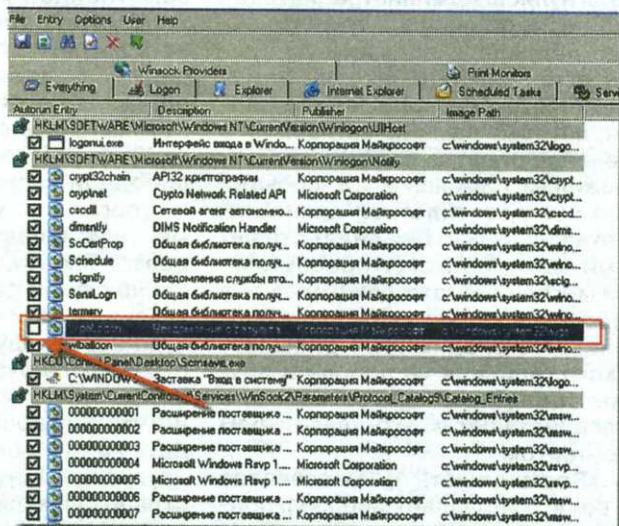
File Entry Options User Help

Winsock Providers | Print Monitors
Everything | Logon | Explorer | Internet Explorer | Scheduled Tasks | Serv

| Autorun Entry | Description | Publisher | Image Path |
|---|---|---|---|
| HKLM\SOFTWARE\Microsoft\Windows NT\CurrentVersion\Winlogon\UIHost | | | |
| logonui.exe | Интерфейс входа в Windo... | Корпорация Майкрософт | c:\windows\system32\logo... |
| HKLM\SOFTWARE\Microsoft\Windows NT\CurrentVersion\Winlogon\Notify | | | |
| crypt32chain | API32 криптографии | Корпорация Майкрософт | c:\windows\system32\crypt... |
| cryptnet | Crypto Network Related API | Microsoft Corporation | c:\windows\system32\crypt... |
| cscdll | Сетевой агент автономно... | Корпорация Майкрософт | c:\windows\system32\cscd... |
| dimsntfy | DIMS Notification Handler | Microsoft Corporation | c:\windows\system32\dims... |
| ScCertProp | Общая библиотека получ... | Корпорация Майкрософт | c:\windows\system32\wlno... |
| Schedule | Общая библиотека получ... | Корпорация Майкрософт | c:\windows\system32\wlno... |
| sclgntfy | Уведомления службы вто... | Корпорация Майкрософт | c:\windows\system32\sclg... |
| SensLogn | Общая библиотека получ... | Корпорация Майкрософт | c:\windows\system32\wlno... |
| termsrv | Общая библиотека получ... | Корпорация Майкрософт | c:\windows\system32\wlno... |
| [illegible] | Уведомление о загрузке | Корпорация Майкрософт | c:\windows\system32\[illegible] |
| wlballoon | Общая библиотека получ... | Корпорация Майкрософт | c:\windows\system32\wlno... |
| HKCU\Control Panel\Desktop\Scrnsave.exe | | | |
| C:\WINDOWS\... | Заставка "Вход в систему" | Корпорация Майкрософт | c:\windows\system32\logo... |
| HKLM\System\CurrentControlSet\Services\WinSock2\Parameters\Protocol_Catalog9\Catalog_Entries | | | |
| 000000000001 | Расширение поставщика ... | Корпорация Майкрософт | c:\windows\system32\msw... |
| 000000000002 | Расширение поставщика ... | Корпорация Майкрософт | c:\windows\system32\msw... |
| 000000000003 | Расширение поставщика ... | Корпорация Майкрософт | c:\windows\system32\msw... |
| 000000000004 | Microsoft Windows Rsvp 1.... | Microsoft Corporation | c:\windows\system32\rsvp... |
| 000000000005 | Microsoft Windows Rsvp 1.... | Microsoft Corporation | c:\windows\system32\rsvp... |
| 000000000006 | Расширение поставщика ... | Корпорация Майкрософт | c:\windows\system32\msw... |
| 000000000007 | Расширение поставщика ... | Корпорация Майкрософт | c:\windows\system32\msw... |